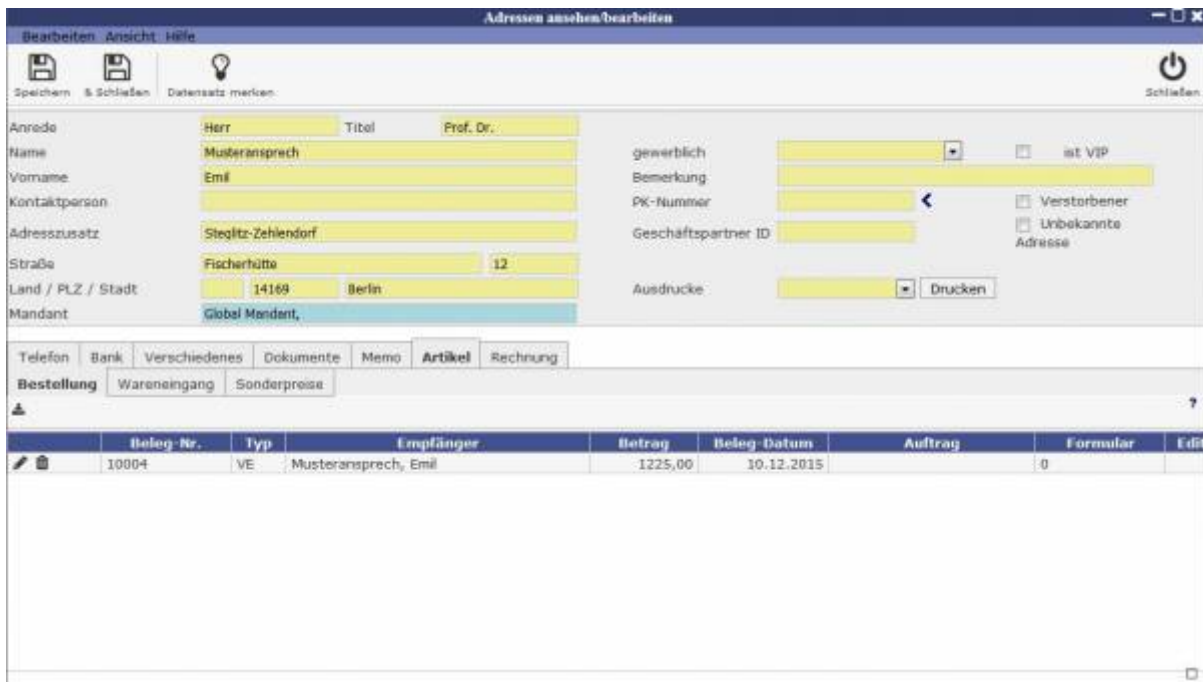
Adressen ansehen/bearbeiten

Bearbeiten Ansicht Hilfe

Speichern & Schließen Datensatz merken

Schließen

Anrede Herr Titel Prof. Dr.
Name Musteransprech
Vorname Emil
Kontaktperson
Adresszusatz Steglitz-Zehlendorf
Straße Fischerhütte 12
Land / PLZ / Stadt 14169 Berlin
Mandant Global Mandant,

gewerblich
ist VIP
Bemerkung
PK-Nummer
Verstorbener
Unbekannte Adresse
Geschäftspartner ID
Ausdrucke Drucken

Telefon Bank Verschiedenes Dokumente Memo Artikel Rechnung
Bestellung Wareneingang Sonderpreise

?

| | Beleg-Nr. | Typ | Empfänger | Betrag | Beleg-Datum | Auftrag | Formular | Edi |
|---|---|---|---|---|---|---|---|---|
| | 10004 | VE | Musteransprech, Emil | 1225,00 | 10.12.2015 | | 0 | |